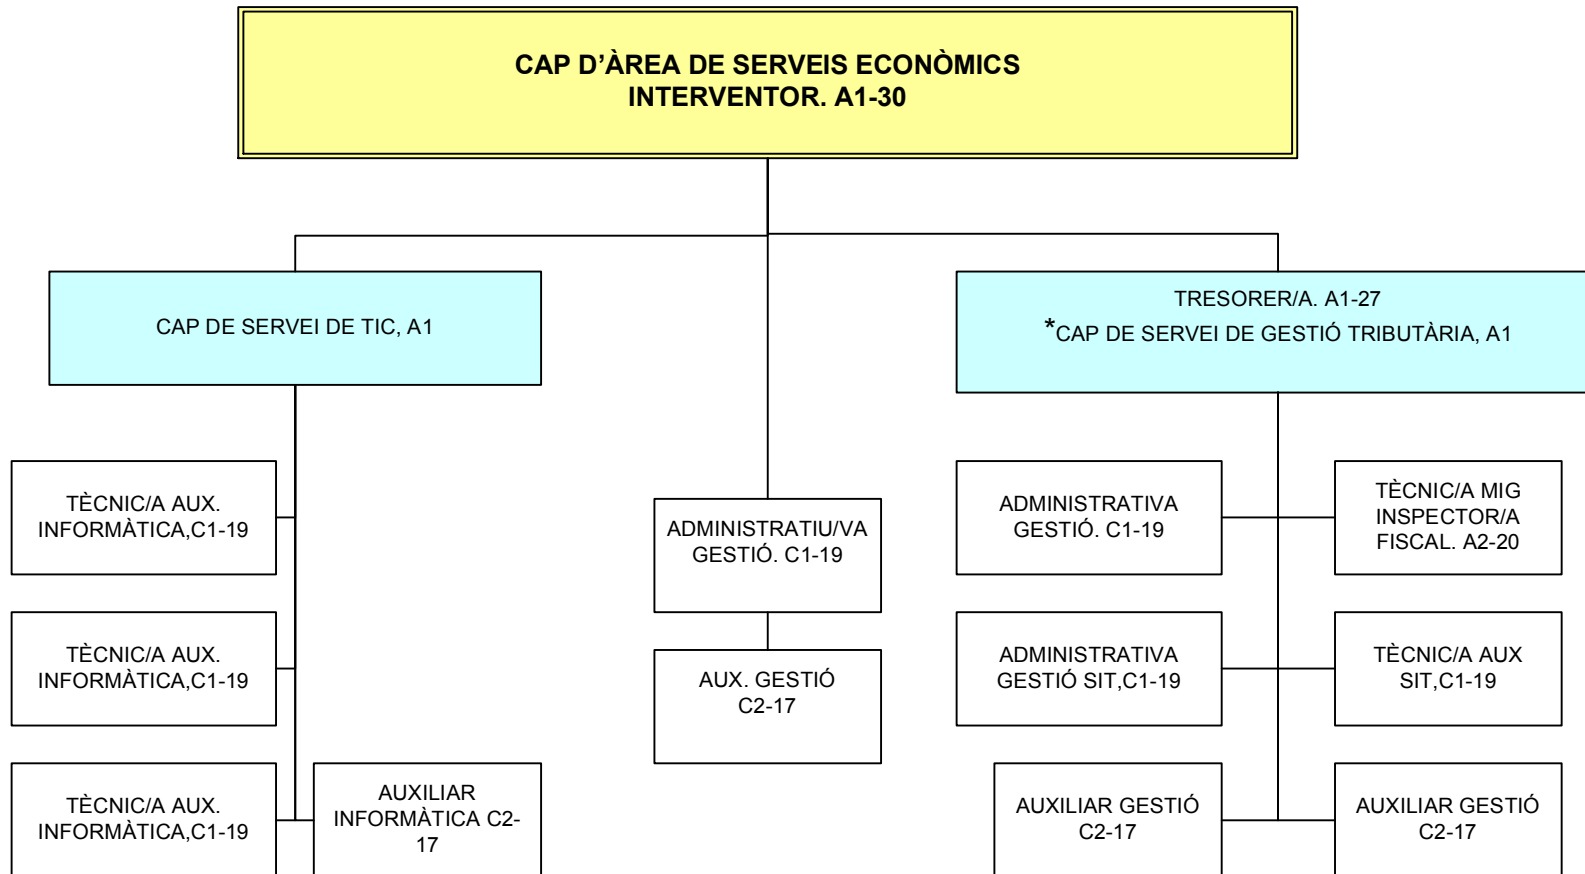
CAP D’ÀREA DE SERVEIS ECONÒMICS
INTERVENTOR. A1-30

CAP DE SERVEI DE TIC, A1

TRESORER/A. A1-27
*CAP DE SERVEI DE GESTIÓ TRIBUTÀRIA, A1

TÈCNIC/A AUX. INFORMÀTICA,C1-19

TÈCNIC/A AUX. INFORMÀTICA,C1-19

TÈCNIC/A AUX. INFORMÀTICA,C1-19

AUXILIAR INFORMÀTICA C2-17

ADMINISTRATIU/VA GESTIÓ. C1-19

AUX. GESTIÓ C2-17

ADMINISTRATIVA GESTIÓ. C1-19

TÈCNIC/A MIG INSPECTOR/A FISCAL. A2-20

ADMINISTRATIVA GESTIÓ SIT,C1-19

TÈCNIC/A AUX SIT,C1-19

AUXILIAR GESTIÓ C2-17

AUXILIAR GESTIÓ C2-17